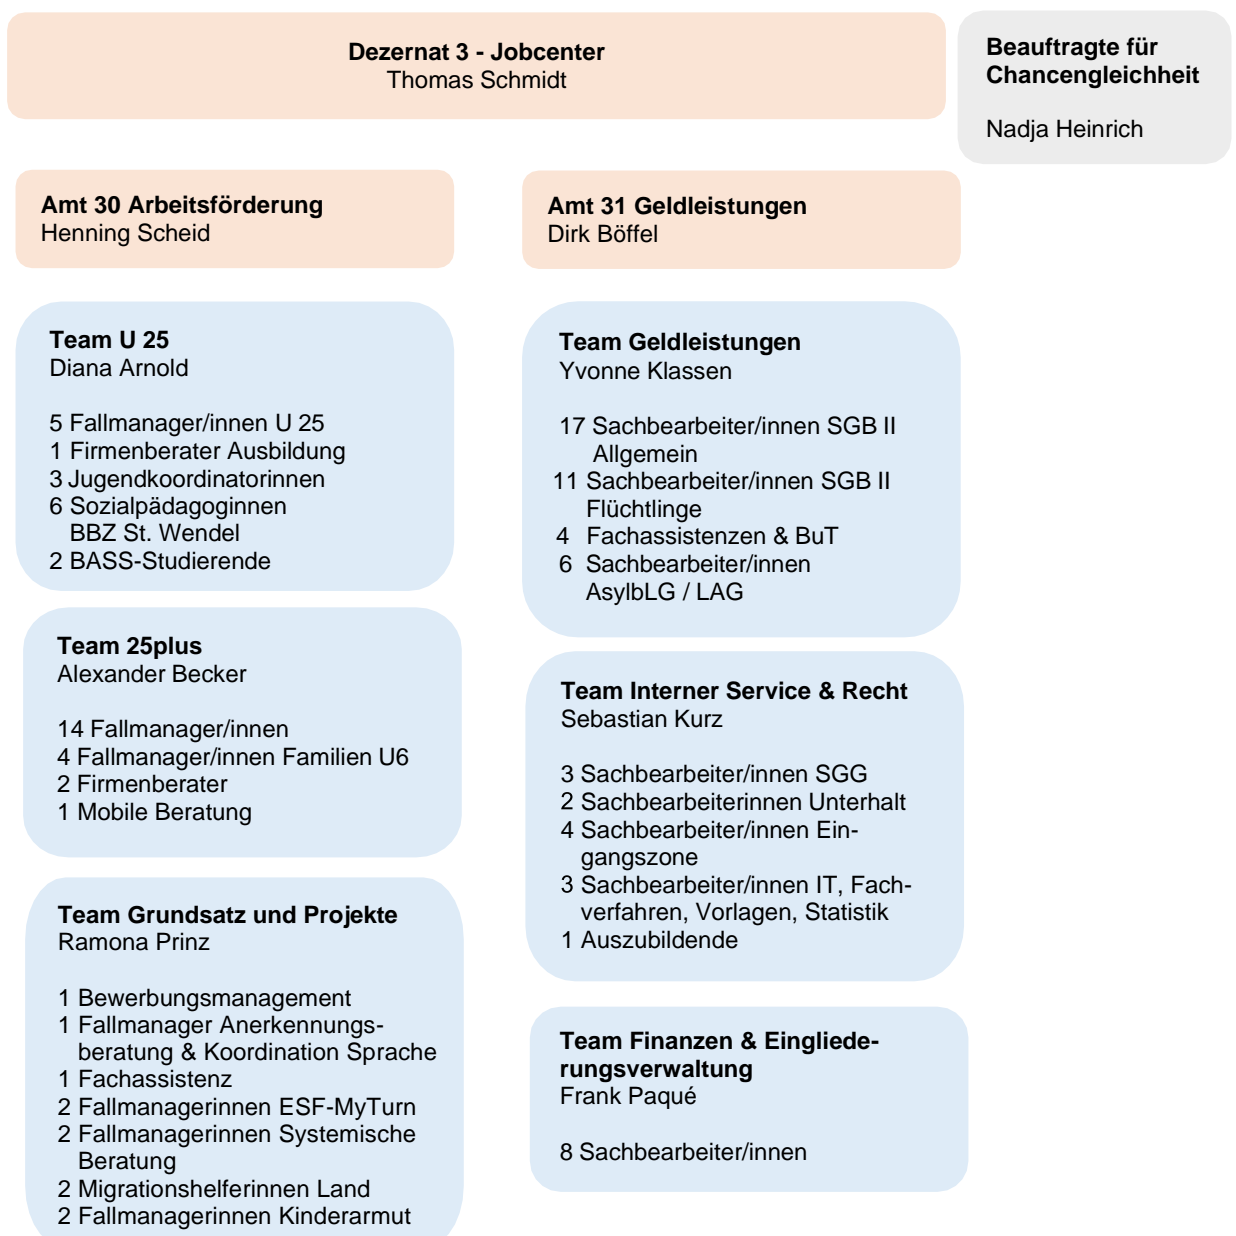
Dezernat 3 - Jobcenter
Thomas Schmidt

Beauftragte für Chancengleichheit

Nadja Heinrich

Amt 30 Arbeitsförderung
Henning Scheid

Team U 25
Diana Arnold

5 Fallmanager/innen U 25
1 Firmenberater Ausbildung
3 Jugendkoordinatorinnen
6 Sozialpädagoginnen BBZ St. Wendel
2 BASS-Studierende

Team 25plus
Alexander Becker

14 Fallmanager/innen
4 Fallmanager/innen Familien U6
2 Firmenberater
1 Mobile Beratung

Team Grundsatz und Projekte
Ramona Prinz

1 Bewerbungsmanagement
1 Fallmanager Anerkennungsberatung & Koordination Sprache
1 Fachassistenz
2 Fallmanagerinnen ESF-MyTurn
2 Fallmanagerinnen Systemische Beratung
2 Migrationshelferinnen Land
2 Fallmanagerinnen Kinderarmut

Amt 31 Geldleistungen
Dirk Böffel

Team Geldleistungen
Yvonne Klassen

17 Sachbearbeiter/innen SGB II Allgemein
11 Sachbearbeiter/innen SGB II Flüchtlinge
4 Fachassistenzen & BuT
6 Sachbearbeiter/innen AsylbLG / LAG

Team Interner Service & Recht
Sebastian Kurz

3 Sachbearbeiter/innen SGG
2 Sachbearbeiterinnen Unterhalt
4 Sachbearbeiter/innen Eingangszone
3 Sachbearbeiter/innen IT, Fachverfahren, Vorlagen, Statistik
1 Auszubildende

Team Finanzen & Eingliederungsverwaltung
Frank Paqué

8 Sachbearbeiter/innen